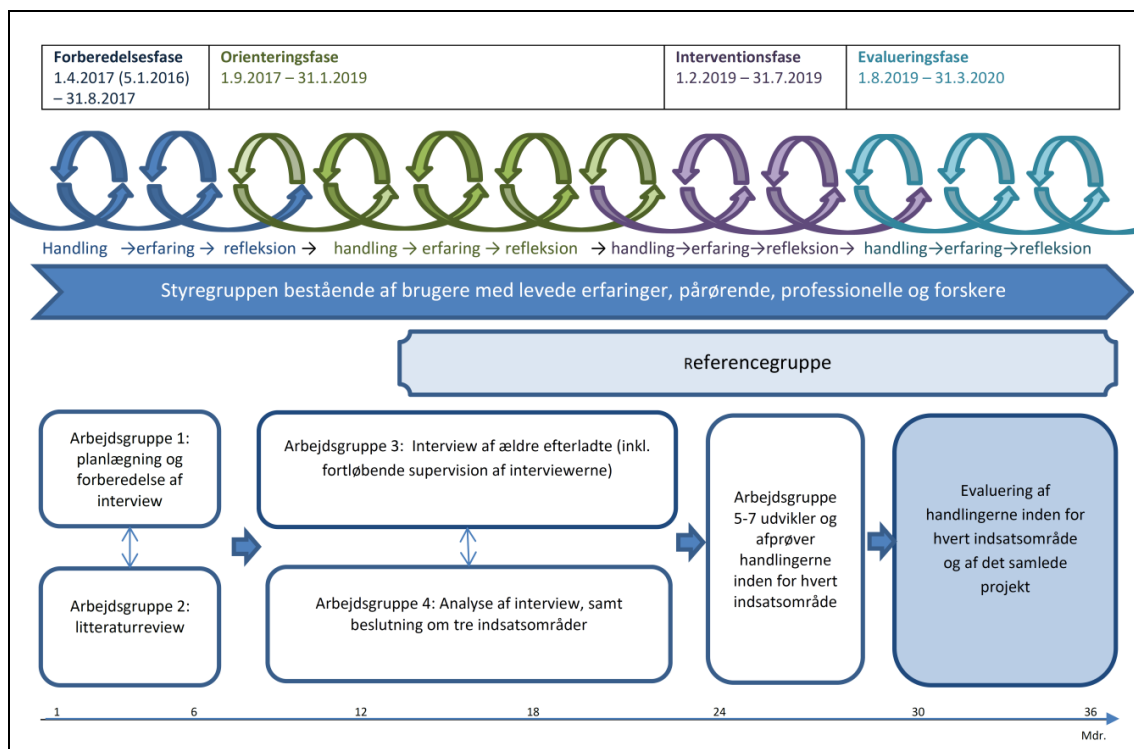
| Forberedelsesfase 1.4.2017 (5.1.2016) – 31.8.2017 | Orienteringsfase 1.9.2017 – 31.1.2019 | Interventionsfase 1.2.2019 – 31.7.2019 | Evalueringsfase 1.8.2019 – 31.3.2020 |
|---|---|---|---|

Handling →erfaring → refleksion → handling → erfaring → refleksion → handling→erfaring→refleksion→ handling→erfaring→refleksion

Styregruppen bestående af brugere med levede erfaringer, pårørende, professionelle og forskere

Referencegruppe

Arbejdsgruppe 1: planlægning og forberedelse af interview

Arbejdsgruppe 2: litteraturreview

Arbejdsgruppe 3: Interview af ældre efterladte (inkl. fortløbende supervision af interviewerne)

Arbejdsgruppe 4: Analyse af interview, samt beslutning om tre indsatsområder

Arbejdsgruppe 5-7 udvikler og afprøver handlingerne inden for hvert indsatsområde

Evaluering af handlingerne inden for hvert indsatsområde og af det samlede projekt

1 6 12 18 24 30 36
Mdr.